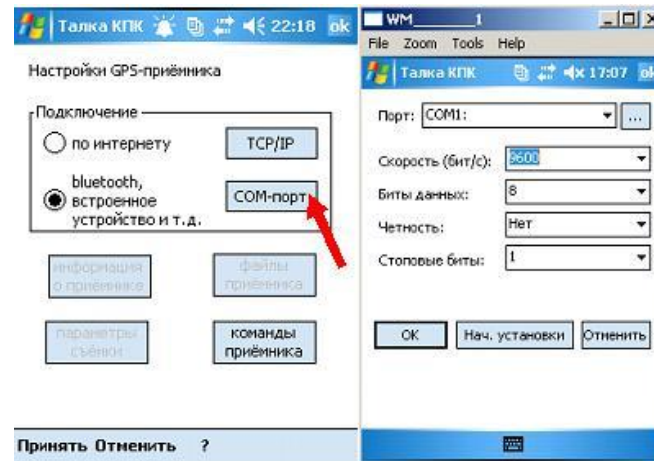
Талка КПК 22:18 ok

Настройки GPS-приёмника

Подключение

по интернету

TCP/IP

bluetooth, встроенное устройство и т.д.

COM-порт

информация о приёмнике

файлы приёмника

параметры съёмки

команды приёмника

Принять Отменить ?

WM_1

File Zoom Tools Help

Талка КПК 17:07 ok

Порт: COM1:

...

Скорость (бит/с): 9600

Биты данных: 8

Четность: Нет

Стоповые биты: 1

OK

Нач. установки

Отменить